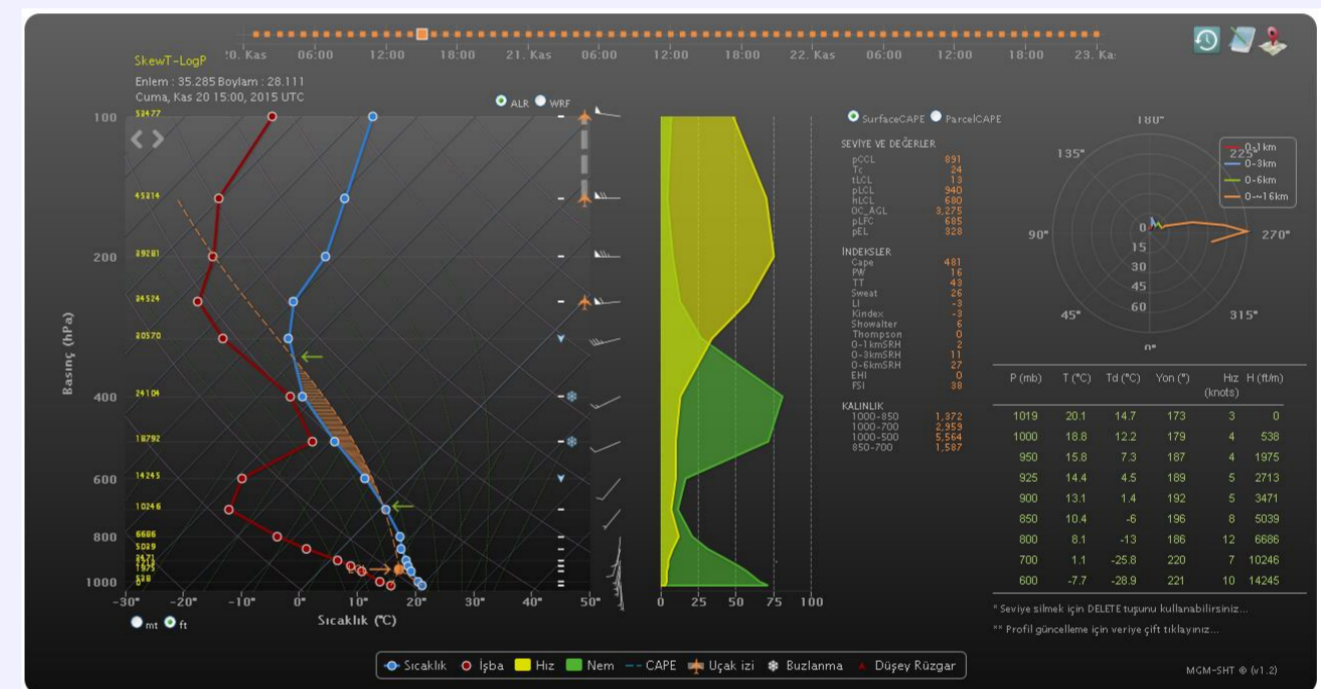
SkewT-LogP
Enlem : 35.285 Boylam : 28.111
Cuma, Kas 20 15:00, 2015 UTC

20. Kas 06:00 12:00 18:00 21. Kas 06:00 12:00 18:00 22. Kas 06:00 12:00 18:00 23. Kas

ALR WRF

100 200 400 600 800 1000
Basınç (hPa)

53477
45314
39281
34524
30570
24104
18792
14245
10246
6686
5039
3471
1975
538
0

-30° -20° -10° 0° 10° 20° 30° 40° 50°
Sıcaklık (°C)
mt ft

0 25 50 75 100

SurfaceCAPE ParcelCAPE

SEVİYE VE DEĞERLER
| pCCL | 891 |
|---|---|
| Tc | 24 |
| tLCL | 13 |
| pLCL | 940 |
| hLCL | 680 |
| 0C_AGL | 3,275 |
| pLFC | 685 |
| pEL | 328 |

İNDEKSLER
| Cape | 481 |
|---|---|
| PW | 16 |
| TT | 43 |
| Sweat | 26 |
| LI | -3 |
| Kindex | -3 |
| Showalter | 6 |
| Thompson | 0 |
| 0-1kmSRH | 2 |
| 0-3kmSRH | 11 |
| 0-6kmSRH | 27 |
| EHI | 0 |
| FSI | 38 |

KALINLIK
| 1000-850 | 1,372 |
|---|---|
| 1000-700 | 2,959 |
| 1000-500 | 5,564 |
| 850-700 | 1,587 |

180° 225° 135° 90° 270° 45° 315° 0° 0 15 30 45 60
0-1km
0-3km
0-6km
0-~16km

| P (mb) | T (°C) | Td (°C) | Yon (°) | Hiz (knots) | H (ft/m) |
|---|---|---|---|---|---|
| 1019 | 20.1 | 14.7 | 173 | 3 | 0 |
| 1000 | 18.8 | 12.2 | 179 | 4 | 538 |
| 950 | 15.8 | 7.3 | 187 | 4 | 1975 |
| 925 | 14.4 | 4.5 | 189 | 5 | 2713 |
| 900 | 13.1 | 1.4 | 192 | 5 | 3471 |
| 850 | 10.4 | -6 | 196 | 8 | 5039 |
| 800 | 8.1 | -13 | 186 | 12 | 6686 |
| 700 | 1.1 | -25.8 | 220 | 7 | 10246 |
| 600 | -7.7 | -28.9 | 221 | 10 | 14245 |

* Seviye silmek için DELETE tuşunu kullanabilirsiniz...
** Profil güncelleme için veriye çift tıklayınız...

Sıcaklık İşba Hız Nem CAPE Uçak izi Buzlanma Düşey Rüzgar

MGM-SHT © (v1.2)